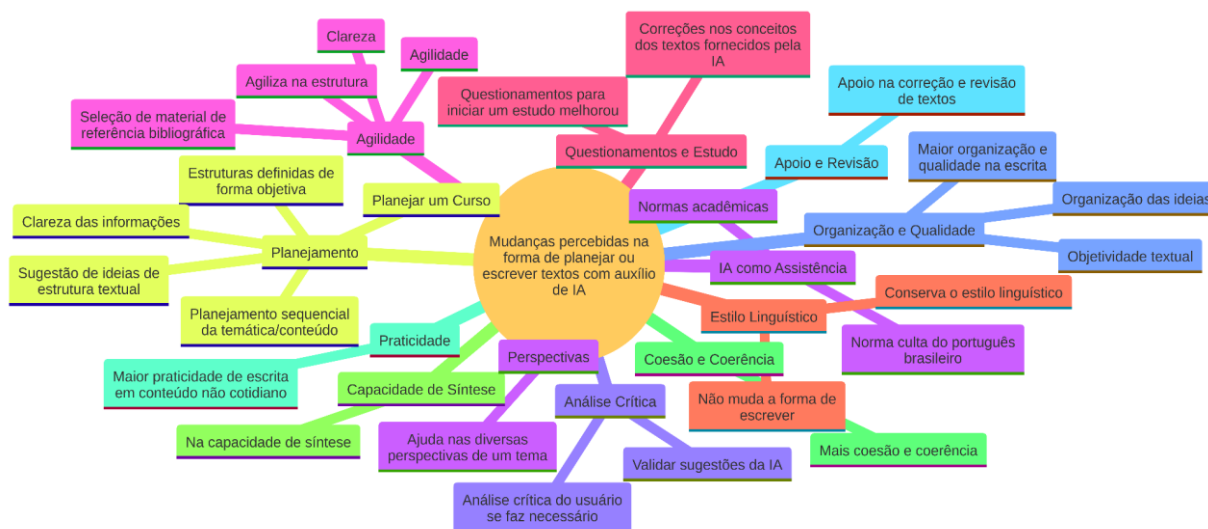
Mudanças percebidas na forma de planejar ou escrever textos com auxílio de IA

Agilidade
Clareza
Agilidade
Agiliza na estrutura
Seleção de material de referência bibliográfica

Questionamentos e Estudo
Questionamentos para iniciar um estudo melhorou
Correções nos conceitos dos textos fornecidos pela IA

Apoio e Revisão
Apoio na correção e revisão de textos

Normas acadêmicas

Organização e Qualidade
Maior organização e qualidade na escrita
Organização das ideias
Objetividade textual

IA como Assistência
Norma culta do português brasileiro

Estilo Linguístico
Conserva o estilo linguístico
Não muda a forma de escrever

Coesão e Coerência
Mais coesão e coerência

Análise Crítica
Validar sugestões da IA
Análise crítica do usuário se faz necessário

Perspectivas
Ajuda nas diversas perspectivas de um tema

Capacidade de Síntese
Na capacidade de síntese

Praticidade
Maior praticidade de escrita em conteúdo não cotidiano

Planejar um Curso

Planejamento
Estruturas definidas de forma objetiva
Clareza das informações
Sugestão de ideias de estrutura textual
Planejamento sequencial da temática/conteúdo